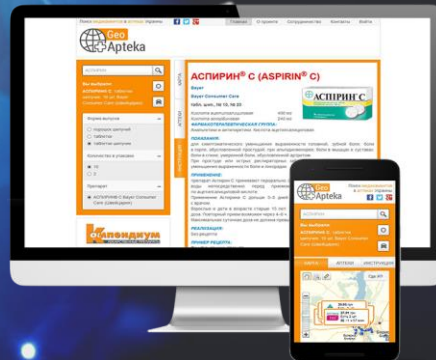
Geo Apteka

Главная
О проекте
Сотрудничество
Контакты
Войти

АСПИРИН® С (ASPIRIN® C)

Bayer

Bayer Consumer Care

Вы выбрали:

АСПИРИН® С

ПОКАЗАНИЯ:

ФАРМАКОТЕРАПЕВТИЧЕСКАЯ ГРУППА:

ПРИМЕНЕНИЕ:

РЕАЛИЗАЦИЯ:

ПРИМЕР РЕЦЕПТА:

Форма выпуска

Количество в упаковке

Препарат

АСПИРИН С

АСПИРИН® С Bayer Consumer Care (Швейцария)

КАРТА

АПТЕКИ

ИНСТРУКЦИЯ

Geo Apteka

Вы выбрали:

АСПИРИН® С

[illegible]